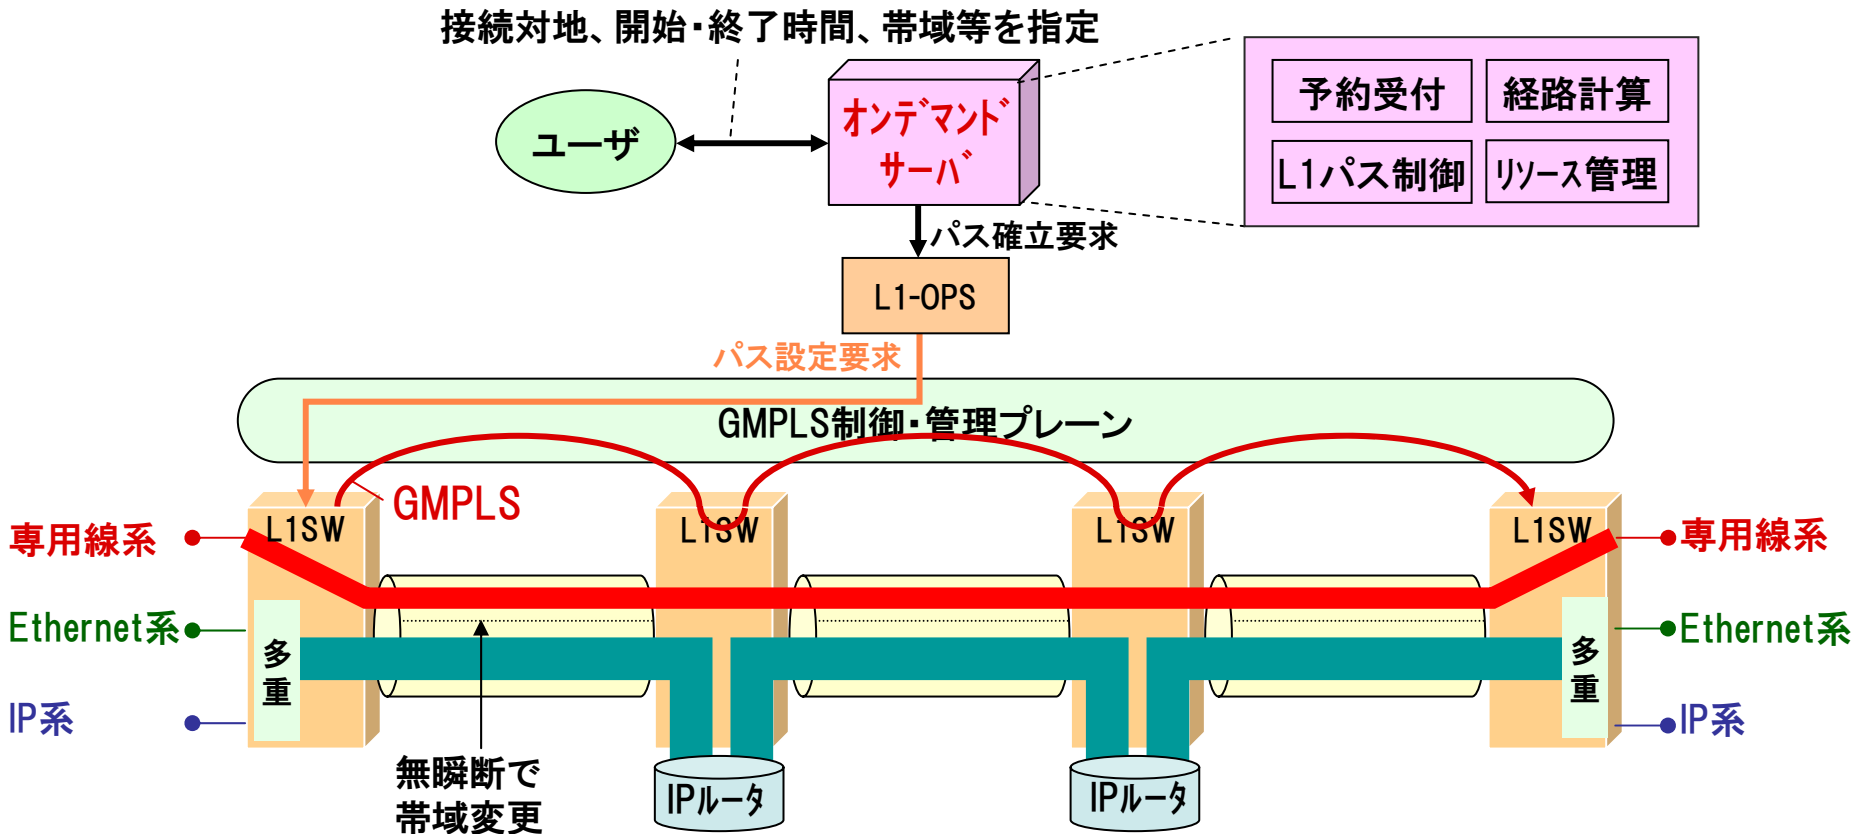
接続対地、開始・終了時間、帯域等を指定

ユーザ

オンデマンドサーバ

予約受付

経路計算

L1パス制御

リソース管理

パス確立要求

L1-OPS

パス設定要求

GMPLS制御・管理プレーン

GMPLS

L1SW

L1SW

L1SW

L1SW

専用線系

Ethernet系

IP系

多重

多重

専用線系

Ethernet系

IP系

無瞬断で帯域変更

IPルータ

IPルータ